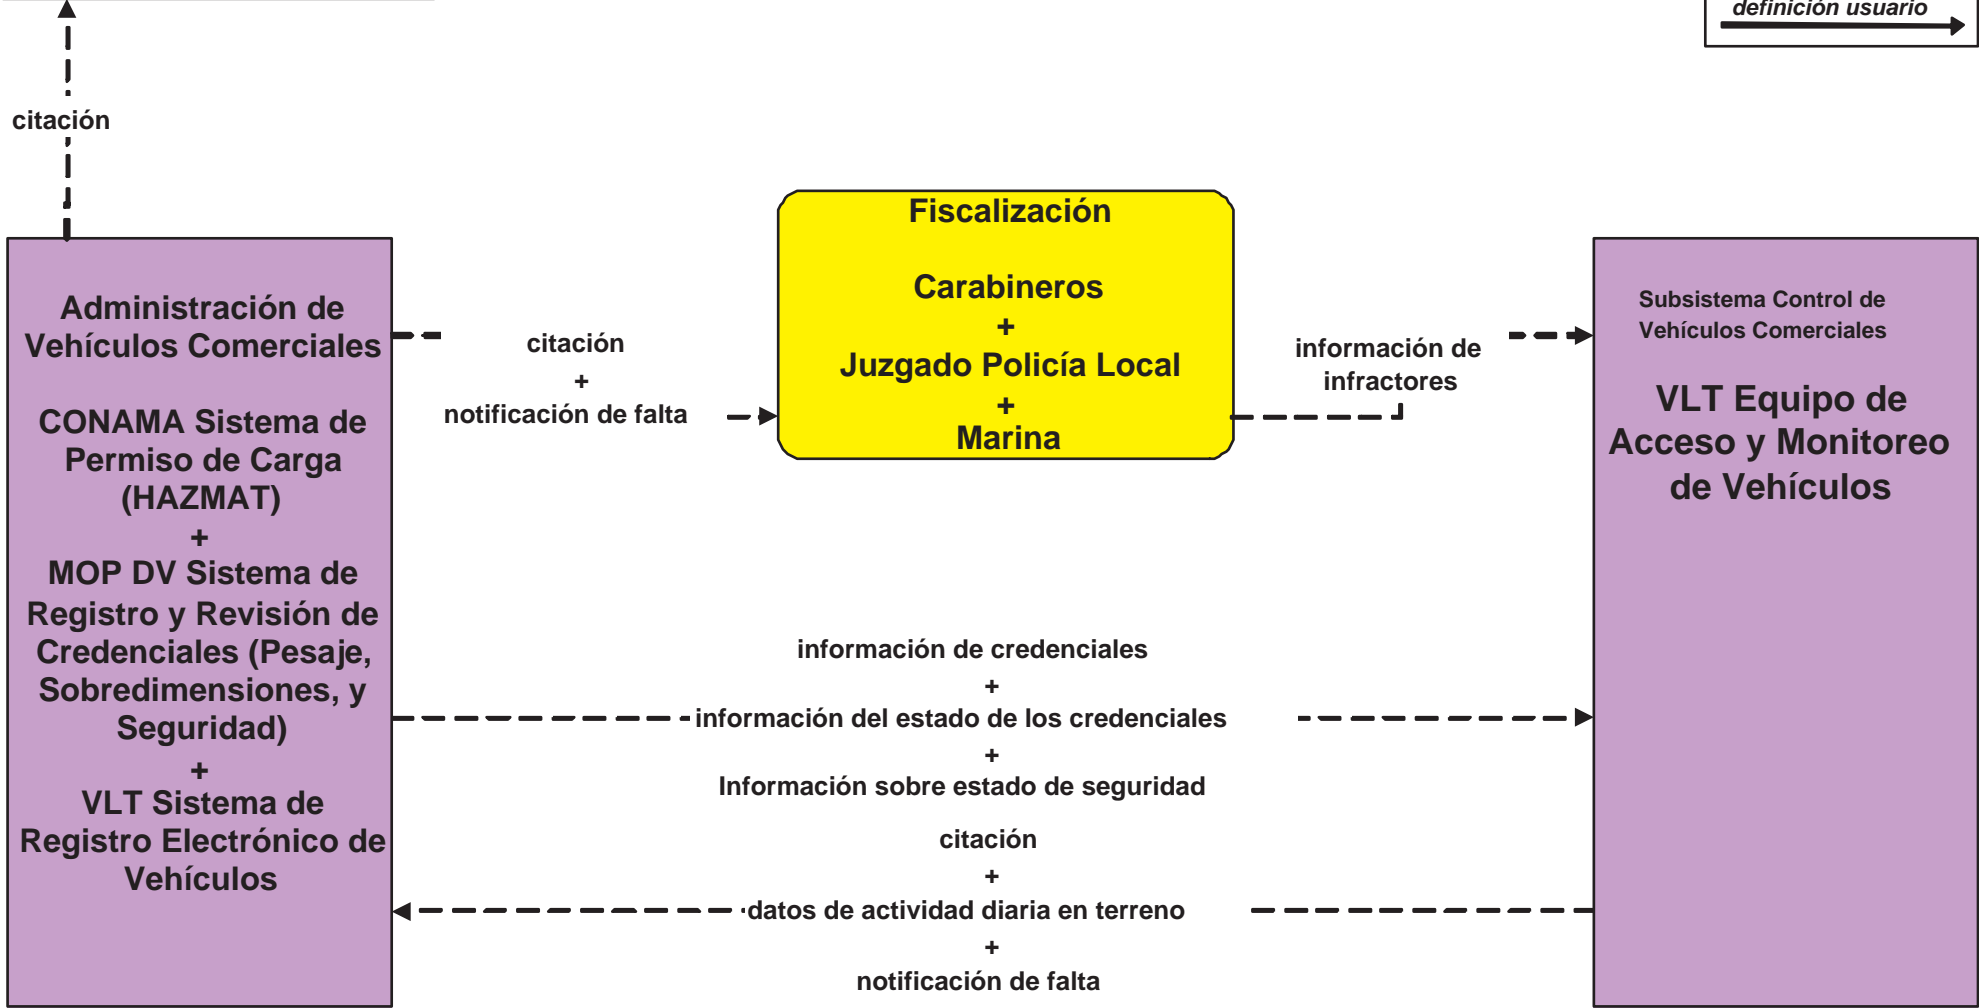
definición usuario

citación

Administración de Vehículos Comerciales

CONAMA Sistema de Permiso de Carga (HAZMAT)
+
MOP DV Sistema de Registro y Revisión de Credenciales (Pesaje, Sobredimensiones, y Seguridad)
+
VLT Sistema de Registro Electrónico de Vehículos

citación
+
notificación de falta

Fiscalización

Carabineros
+
Juzgado Policía Local
+
Marina

información de infractores

Subsistema Control de Vehículos Comerciales

VLT Equipo de Acceso y Monitoreo de Vehículos

información de credenciales
+
información del estado de los credenciales
+
Información sobre estado de seguridad

citación
+
datos de actividad diaria en terreno
+
notificación de falta